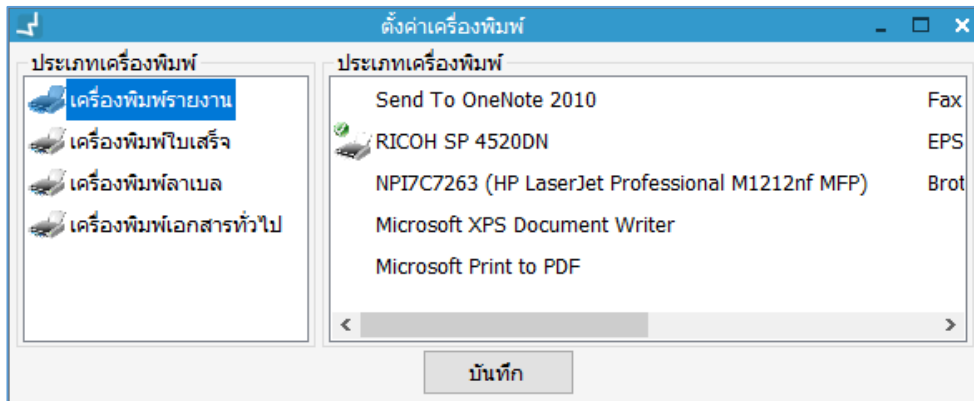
ตั้งค่าเครื่องพิมพ์

ประเภทเครื่องพิมพ์
เครื่องพิมพ์รายงาน
เครื่องพิมพ์ใบเสร็จ
เครื่องพิมพ์ลาเบล
เครื่องพิมพ์เอกสารทั่วไป

ประเภทเครื่องพิมพ์
| | |
|---|---|
| Send To OneNote 2010 | Fax |
| RICOH SP 4520DN | EPS |
| NPI7C7263 (HP LaserJet Professional M1212nf MFP) | Brot |
| Microsoft XPS Document Writer | |
| Microsoft Print to PDF | |

บันทึก